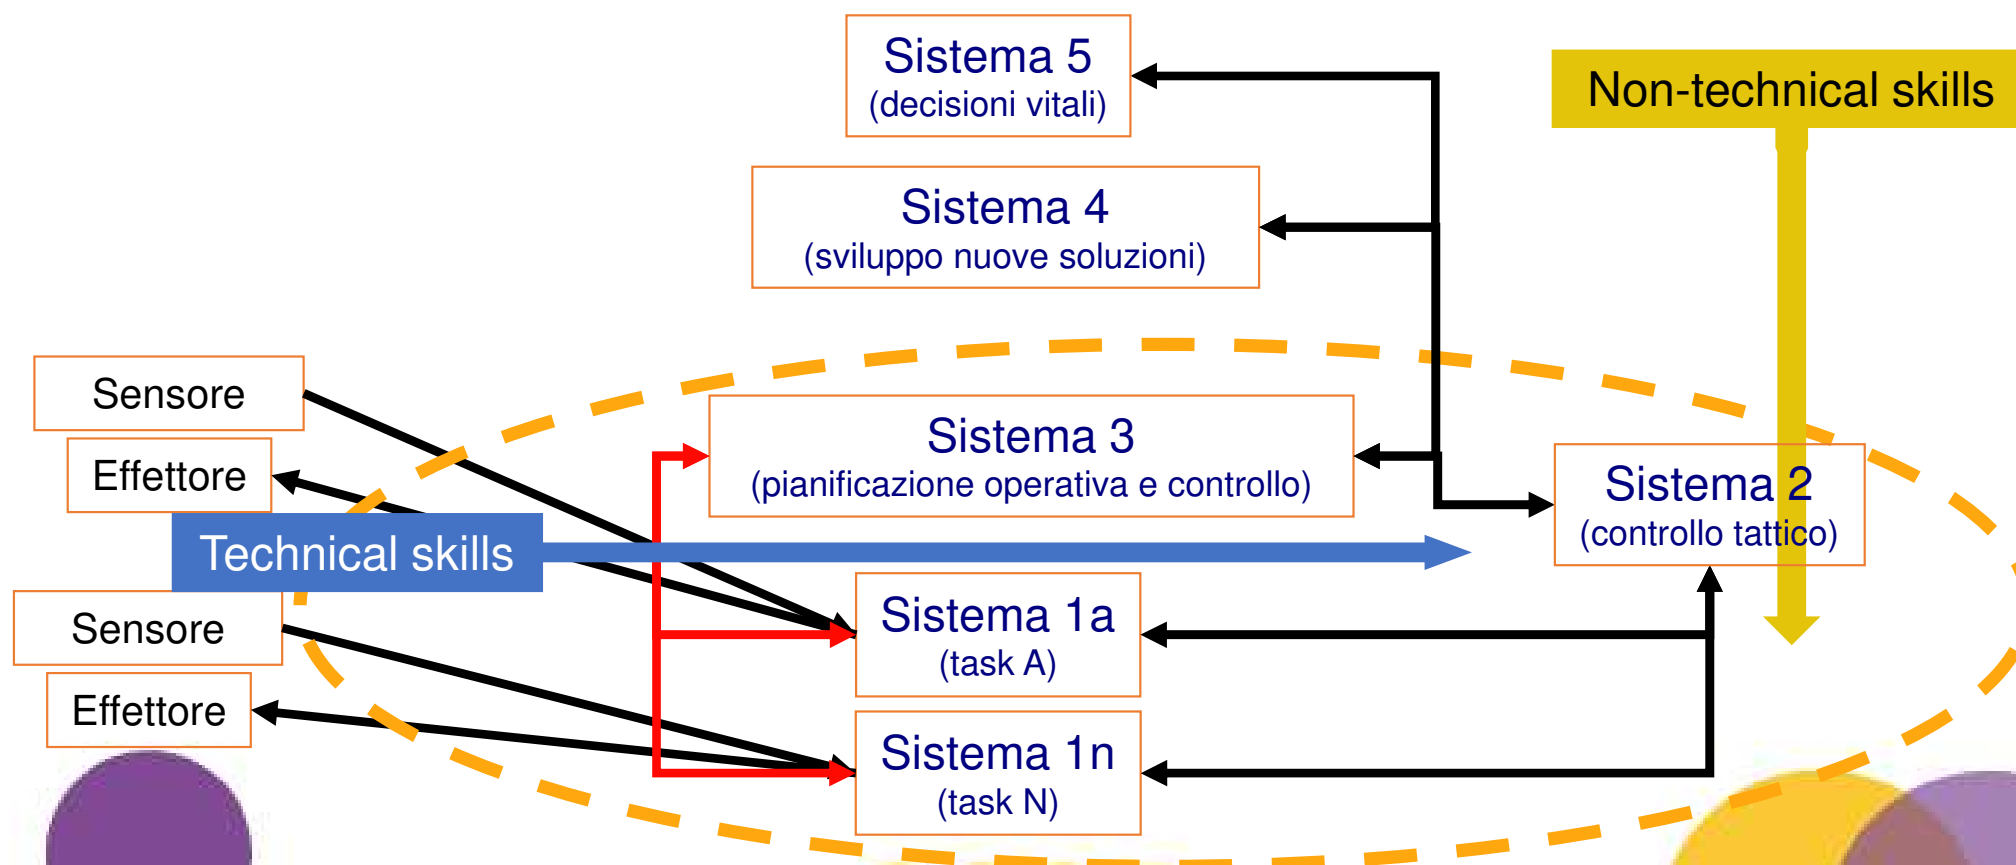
Sistema 5
(decisioni vitali)

Non-technical skills

Sistema 4
(sviluppo nuove soluzioni)

Sensore

Effettore

Sistema 3
(pianificazione operativa e controllo)

Sistema 2
(controllo tattico)

Technical skills

Sistema 1a
(task A)

Sensore

Effettore

Sistema 1n
(task N)